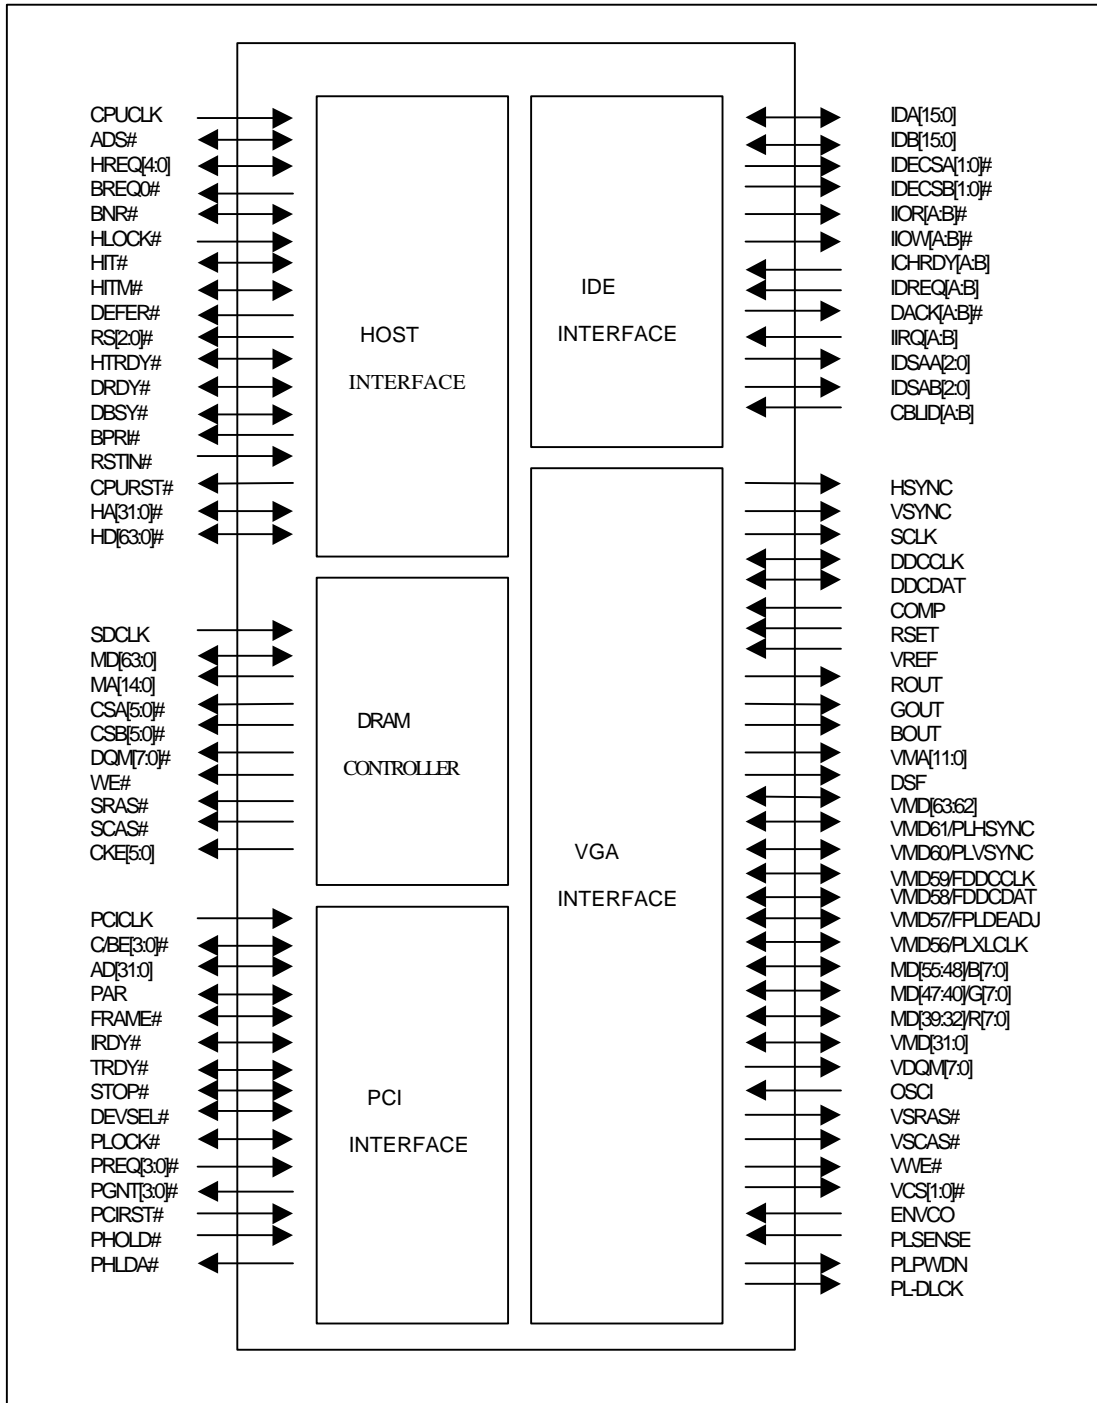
CPUCLK
ADS#
HREQ[4:0]
BREQ0#
BNR#
HLOCK#
HIT#
HITM#
DEFER#
RS[2:0]#
HTRDY#
DRDY#
DBSY#
BPRI#
RSTIN#
CPURST#
HA[31:0]#
HD[63:0]#

SDCLK
MD[63:0]
MA[14:0]
CSA[5:0]#
CSB[5:0]#
DQM[7:0]#
WE#
SRAS#
SCAS#
CKE[5:0]

PCICLK
C/BE[3:0]#
AD[31:0]
PAR
FRAME#
IRDY#
TRDY#
STOP#
DEVSEL#
PLOCK#
PREQ[3:0]#
PGNT[3:0]#
PCIRST#
PHOLD#
PHLDA#

HOST

INTERFACE

DRAM

CONTROLLER

PCI

INTERFACE

IDE

INTERFACE

VGA

INTERFACE

IDA[15:0]
IDB[15:0]
IDECSA[1:0]#
IDECSB[1:0]#
IIOR[A:B]#
IIOW[A:B]#
ICHRDY[A:B]
IDREQ[A:B]
DACK[A:B]#
IIRQ[A:B]
IDSAA[2:0]
IDSAB[2:0]
CBLID[A:B]

HSYNC
VSYNC
SCLK
DDCCLK
DDCDAT
COMP
RSET
VREF
ROUT
GOUT
BOUT
VMA[11:0]
DSF
VMD[63:62]
VMD61/PLHSYNC
VMD60/PLVSYNC
VMD59/FDDCCLK
VMD58/FDDCDAT
VMD57/FPLDEADJ
VMD56/PLXLCLK
MD[55:48]/B[7:0]
MD[47:40]/G[7:0]
MD[39:32]/R[7:0]
VMD[31:0]
VDQM[7:0]
OSCI
VSRAS#
VSCAS#
VWE#
VCS[1:0]#
ENVCO
PLSENSE
PLPWDN
PL-DLCK